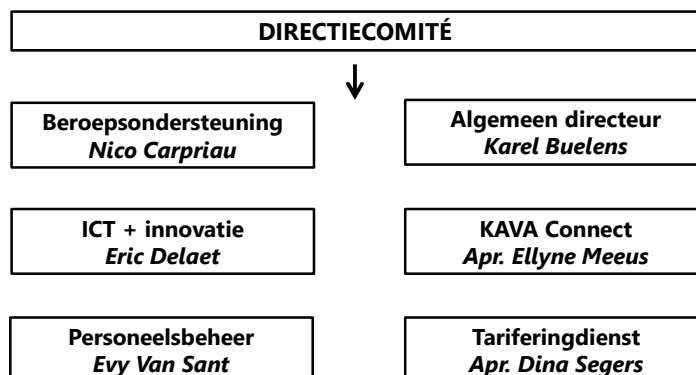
DIRECTIECOMITÉ

Beroepsondersteuning
*Nico Carpriau*

Algemeen directeur
*Karel Buelens*

ICT + innovatie
*Eric Delaet*

KAVA Connect
*Apr. Ellyne Meeus*

Personeelsbeheer
*Evy Van Sant*

Tariferingdienst
*Apr. Dina Segers*